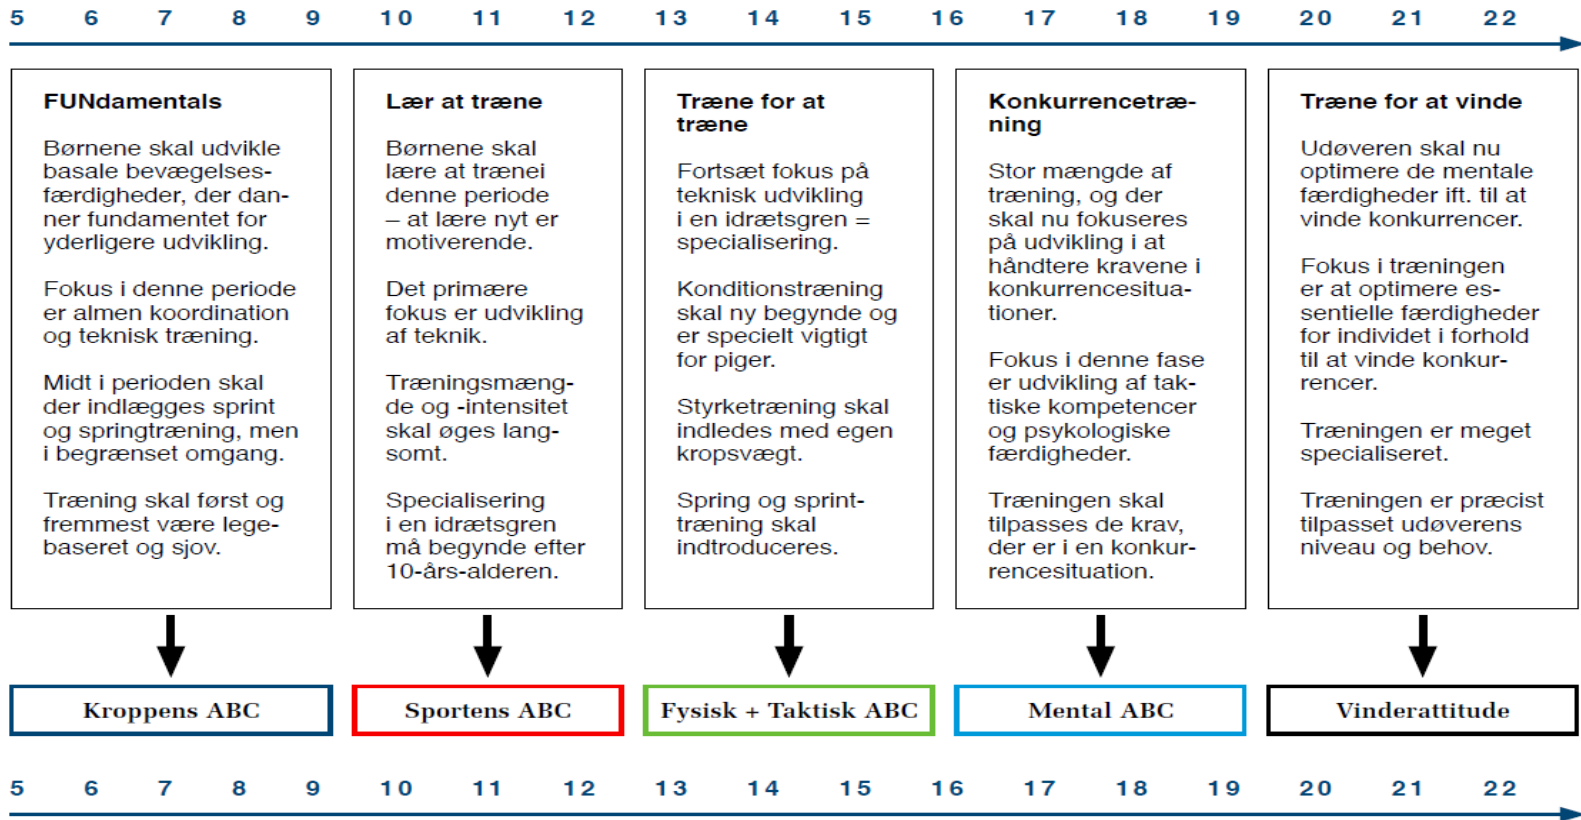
5 6 7 8 9 10 11 12 13 14 15 16 17 18 19 20 21 22

FUNdamentals

Børnene skal udvikle basale bevægelsesfærdigheder, der danner fundamentet for yderligere udvikling.

Fokus i denne periode er almen koordination og teknisk træning.

Midt i perioden skal der indlægges sprint og springtræning, men i begrænset omgang.

Træning skal først og fremmest være legebaseret og sjov.

Lær at træne

Børnene skal lære at trænei denne periode – at lære nyt er motiverende.

Det primære fokus er udvikling af teknik.

Træningsmængde og -intensitet skal øges langsomt.

Specialisering i en idrætsgren må begynde efter 10-års-alderen.

Træne for at træne

Fortsæt fokus på teknisk udvikling i en idrætsgren = specialisering.

Konditionstræning skal ny begynde og er specielt vigtigt for piger.

Styrketræning skal indledes med egen kropsvægt.

Spring og sprinttræning skal indtroduceres.

Konkurrencetræning

Stor mængde af træning, og der skal nu fokuseres på udvikling i at håndtere kravene i konkurrencesituationer.

Fokus i denne fase er udvikling af taktiske kompetencer og psykologiske færdigheder.

Træningen skal tilpasses de krav, der er i en konkurrencesituation.

Træne for at vinde

Udøveren skal nu optimere de mentale færdigheder ift. til at vinde konkurrencer.

Fokus i træningen er at optimere essentielle færdigheder for individet i forhold til at vinde konkurrencer.

Træningen er meget specialiseret.

Træningen er præcist tilpasset udøverens niveau og behov.

Kroppens ABC

Sportens ABC

Fysisk + Taktisk ABC

Mental ABC

Vinderattitude

5 6 7 8 9 10 11 12 13 14 15 16 17 18 19 20 21 22